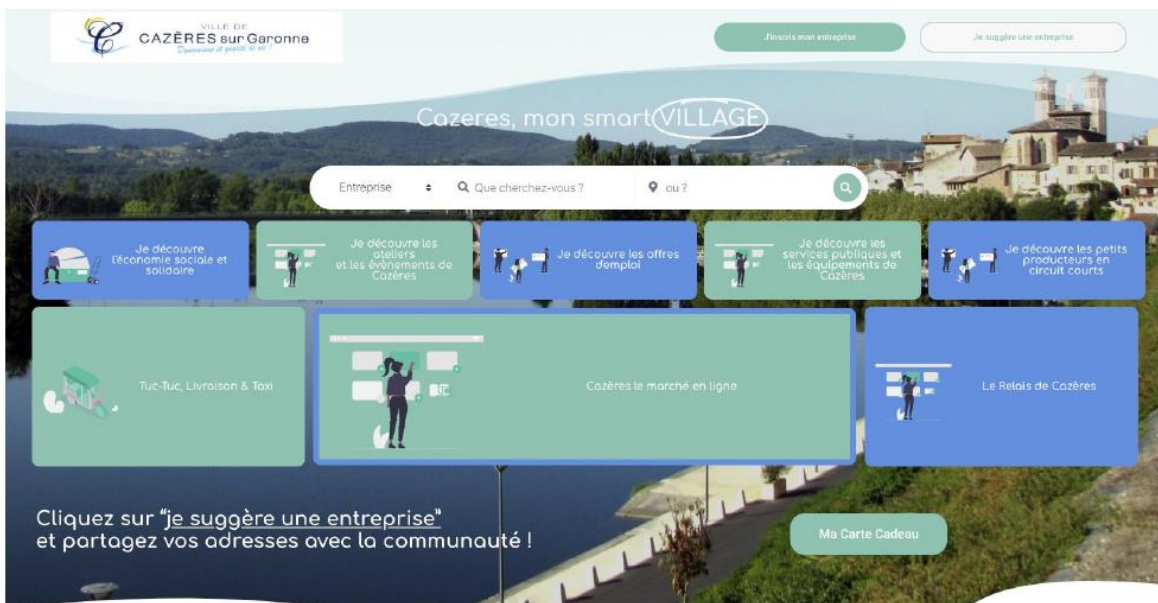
VILLE DE
CAZÈRES sur Garonne
Dynamisme et qualité de vie !

J'inscris mon entreprise

Je suggère une entreprise

Cazeres, mon smart VILLAGE

Entreprise

Que cherchez-vous ?

ou ?

Je découvre l'économie sociale et solidaire

Je découvre les ateliers et les évènements de Cazères

Je découvre les offres d'emploi

Je découvre les services publiques et les équipements de Cazères

Je découvre les petits producteurs en circuit courts

Tuc-Tuc, Livraison & Taxi

Cazères le marché en ligne

Le Relais de Cazères

Cliquez sur "je suggère une entreprise" et partagez vos adresses avec la communauté !

Ma Carte Cadeau